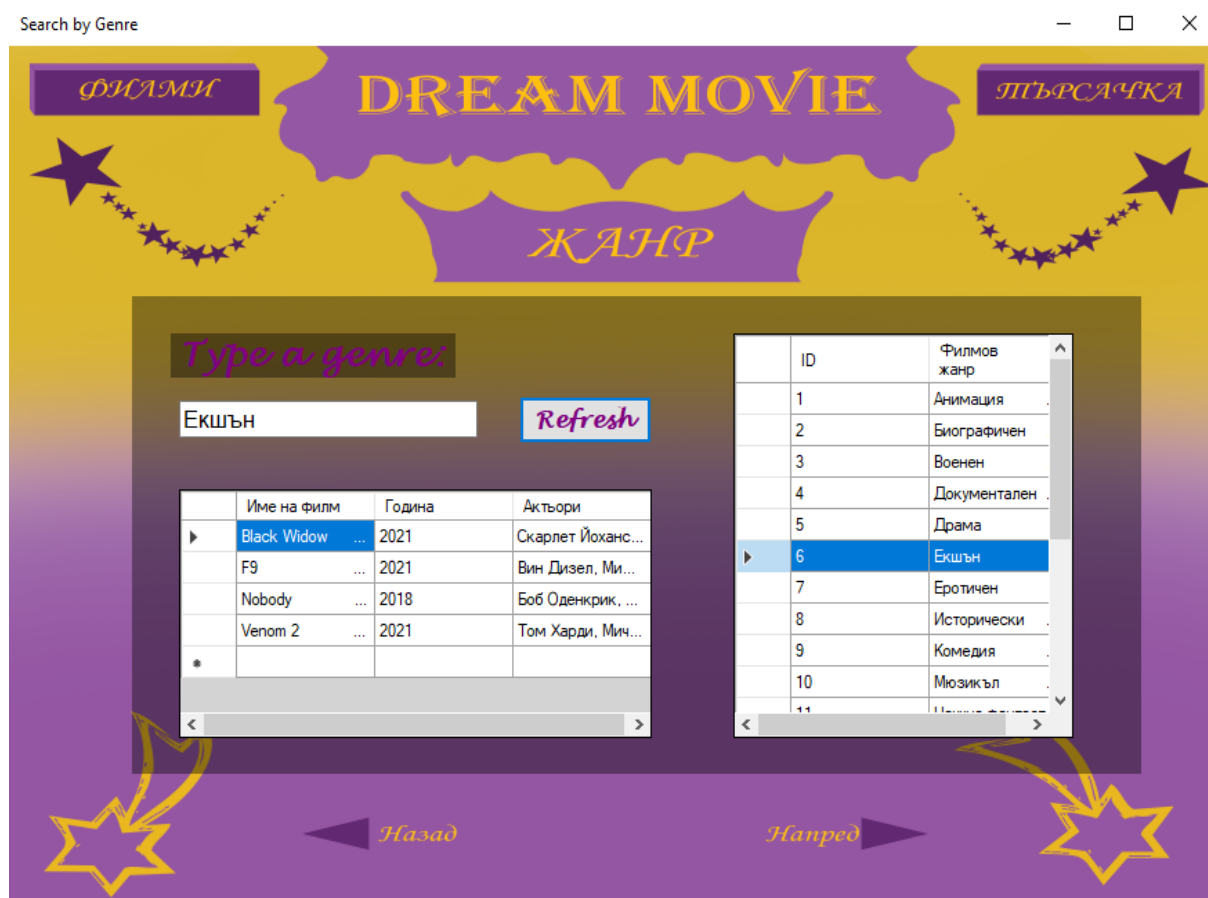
Search by Genre

ФИЛМИ

DREAM MOVIE

ТЪРСАЧКА

ЖАНР

Type a genre:

Екшън

Refresh

| | Име на филм | Година | Актьори |
|---|---|---|---|
| ▸ | Black Widow ... | 2021 | Скарлет Йоханс... |
| | F9 ... | 2021 | Вин Дизел, Ми... |
| | Nobody ... | 2018 | Боб Оденкрик, ... |
| | Venom 2 ... | 2021 | Том Харди, Мич... |
| * | | | |

| | ID | Филмов жанр |
|---|---|---|
| | 1 | Анимация |
| | 2 | Биографичен |
| | 3 | Военен |
| | 4 | Документален |
| | 5 | Драма |
| ▸ | 6 | Екшън |
| | 7 | Еротичен |
| | 8 | Исторически |
| | 9 | Комедия |
| | 10 | Мюзикъл |
| | 11 | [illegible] |

Назад

Напред